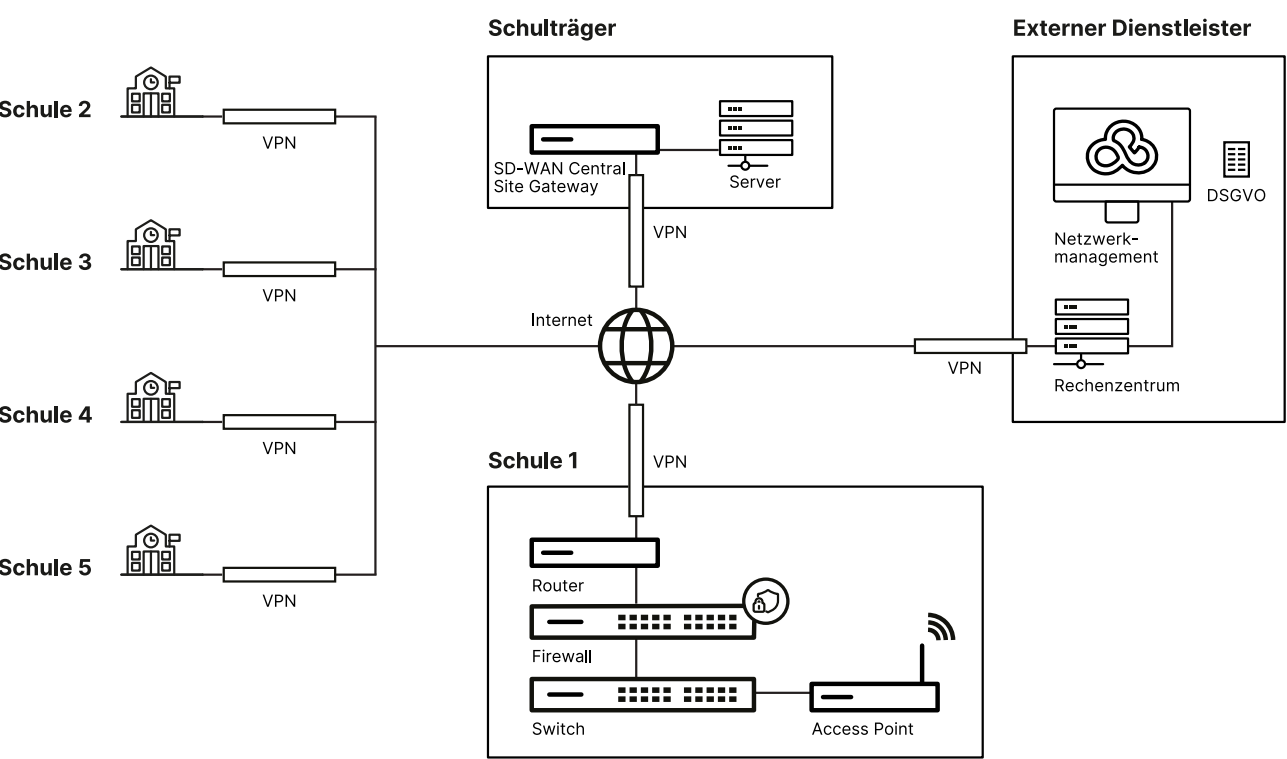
Schulträger

SD-WAN Central Site Gateway

Server

Externer Dienstleister

Netzwerkmanagement

DSGVO

Rechenzentrum

Schule 2

VPN

Schule 3

VPN

Schule 4

VPN

Schule 5

VPN

VPN

Internet

VPN

Schule 1

VPN

Router

Firewall

Switch

Access Point